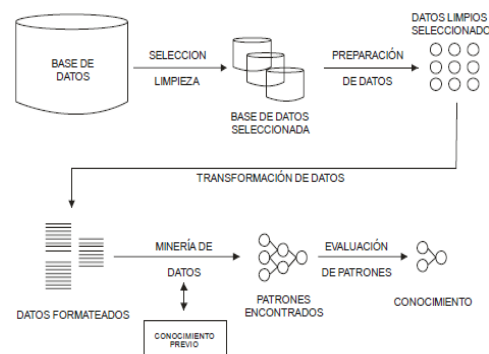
BASE DE DATOS

SELECCION

LIMPIEZA

BASE DE DATOS SELECCIONADA

PREPARACIÓN

DE DATOS

DATOS LIMPIOS SELECCIONADO

TRANSFORMACIÓN DE DATOS

DATOS FORMATEADOS

MINERÍA DE

DATOS

CONOCIMIENTO PREVIO

PATRONES ENCONTRADOS

EVALUACIÓN

DE PATRONES

CONOCIMIENTO